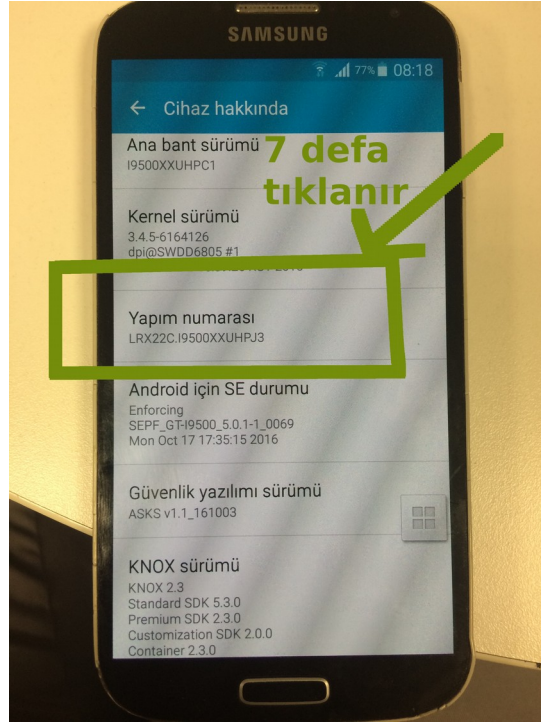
SAMSUNG

77% 08:18

← Cihaz hakkında

Ana bant sürümü
I9500XXUHPC1

7 defa tıklanır

Kernel sürümü
3.4.5-6164126
dpi@SWDD6805 #1
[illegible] 2016

Yapım numarası
LRX22C.I9500XXUHPJ3

Android için SE durumu
Enforcing
SEPF_GT-I9500_5.0.1-1_0069
Mon Oct 17 17:35:15 2016

Güvenlik yazılımı sürümü
ASKS v1.1_161003

KNOX sürümü
KNOX 2.3
Standard SDK 5.3.0
Premium SDK 2.3.0
Customization SDK 2.0.0
Container 2.3.0